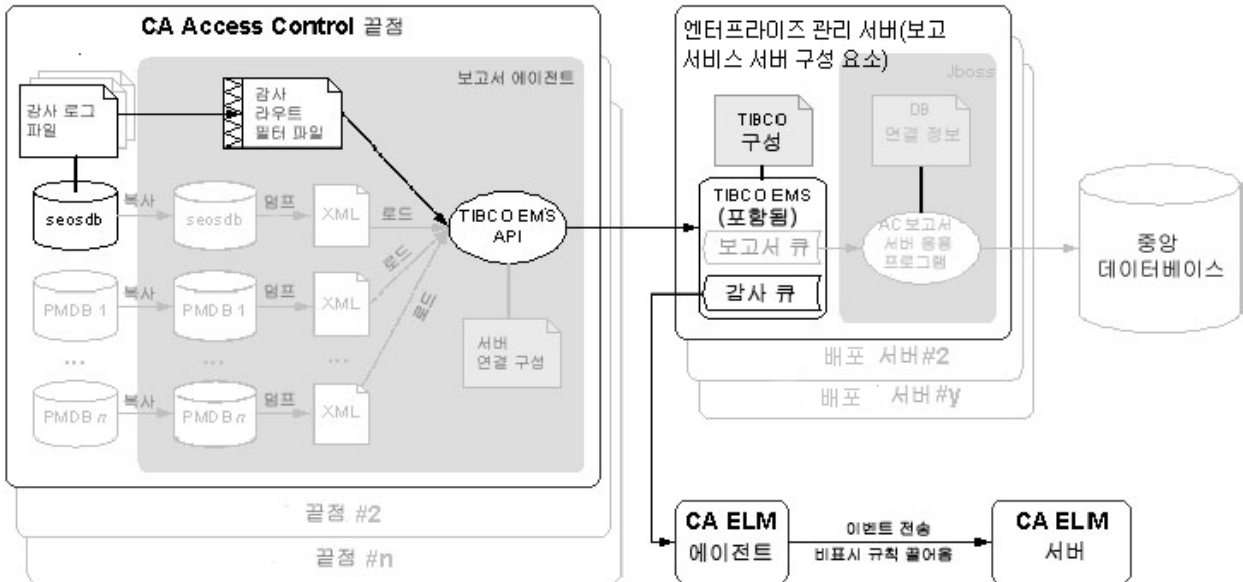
CA Access Control 끝점

보고서 에이전트

감사 로그 파일

감사 라우트 필터 파일

seosdb

복사

seosdb

덤프

XML

로드

TIBCO EMS API

PMDB 1

복사

PMDB 1

덤프

XML

로드

...

...

...

로드

서버 연결 구성

PMDB $n$

복사

PMDB $n$

덤프

XML

끝점 #2

끝점 #n

엔터프라이즈 관리 서버(보고 서비스 서버 구성 요소)

Jboss

TIBCO 구성

DB 연결 정보

TIBCO EMS (포함됨)

보고서 큐

AC보고서 서버 응용 프로그램

감사 큐

중앙 데이터베이스

배포 서버#2

배포 서버#y

CA ELM 에이전트

이벤트 전송

비표시 규칙 끌어옴

CA ELM 서버